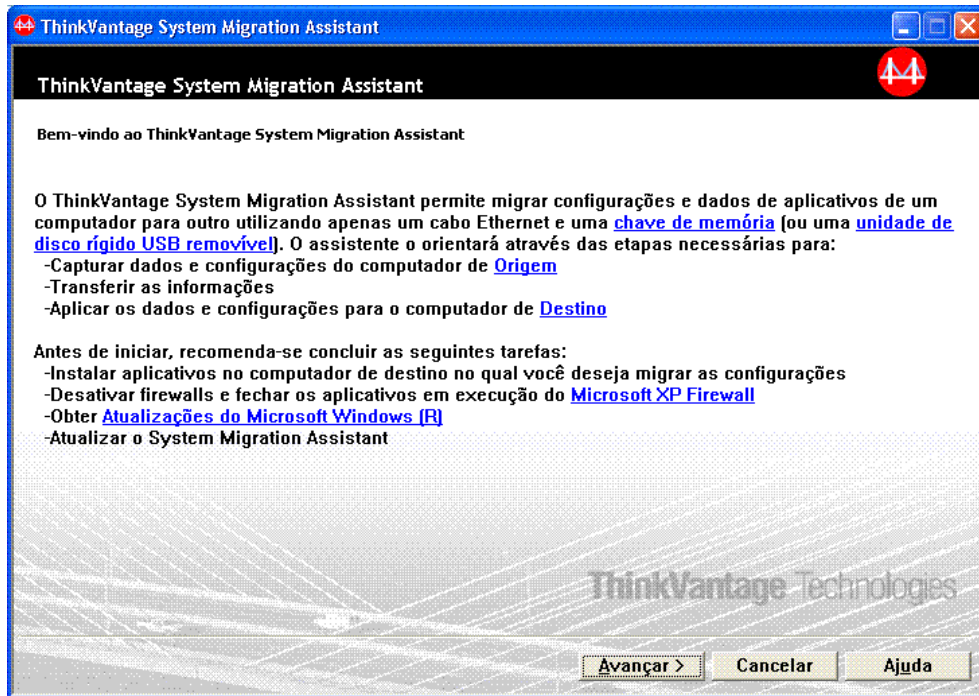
ThinkVantage System Migration Assistant

ThinkVantage System Migration Assistant

Bem-vindo ao ThinkVantage System Migration Assistant

O ThinkVantage System Migration Assistant permite migrar configurações e dados de aplicativos de um computador para outro utilizando apenas um cabo Ethernet e uma chave de memória (ou uma unidade de disco rígido USB removível). O assistente o orientará através das etapas necessárias para:
-Capturar dados e configurações do computador de Origem
-Transferir as informações
-Aplicar os dados e configurações para o computador de Destino

Antes de iniciar, recomenda-se concluir as seguintes tarefas:
-Instalar aplicativos no computador de destino no qual você deseja migrar as configurações
-Desativar firewalls e fechar os aplicativos em execução do Microsoft XP Firewall
-Obter Atualizações do Microsoft Windows (R)
-Atualizar o System Migration Assistant

ThinkVantage Technologies

Avançar >   Cancelar   Ajuda